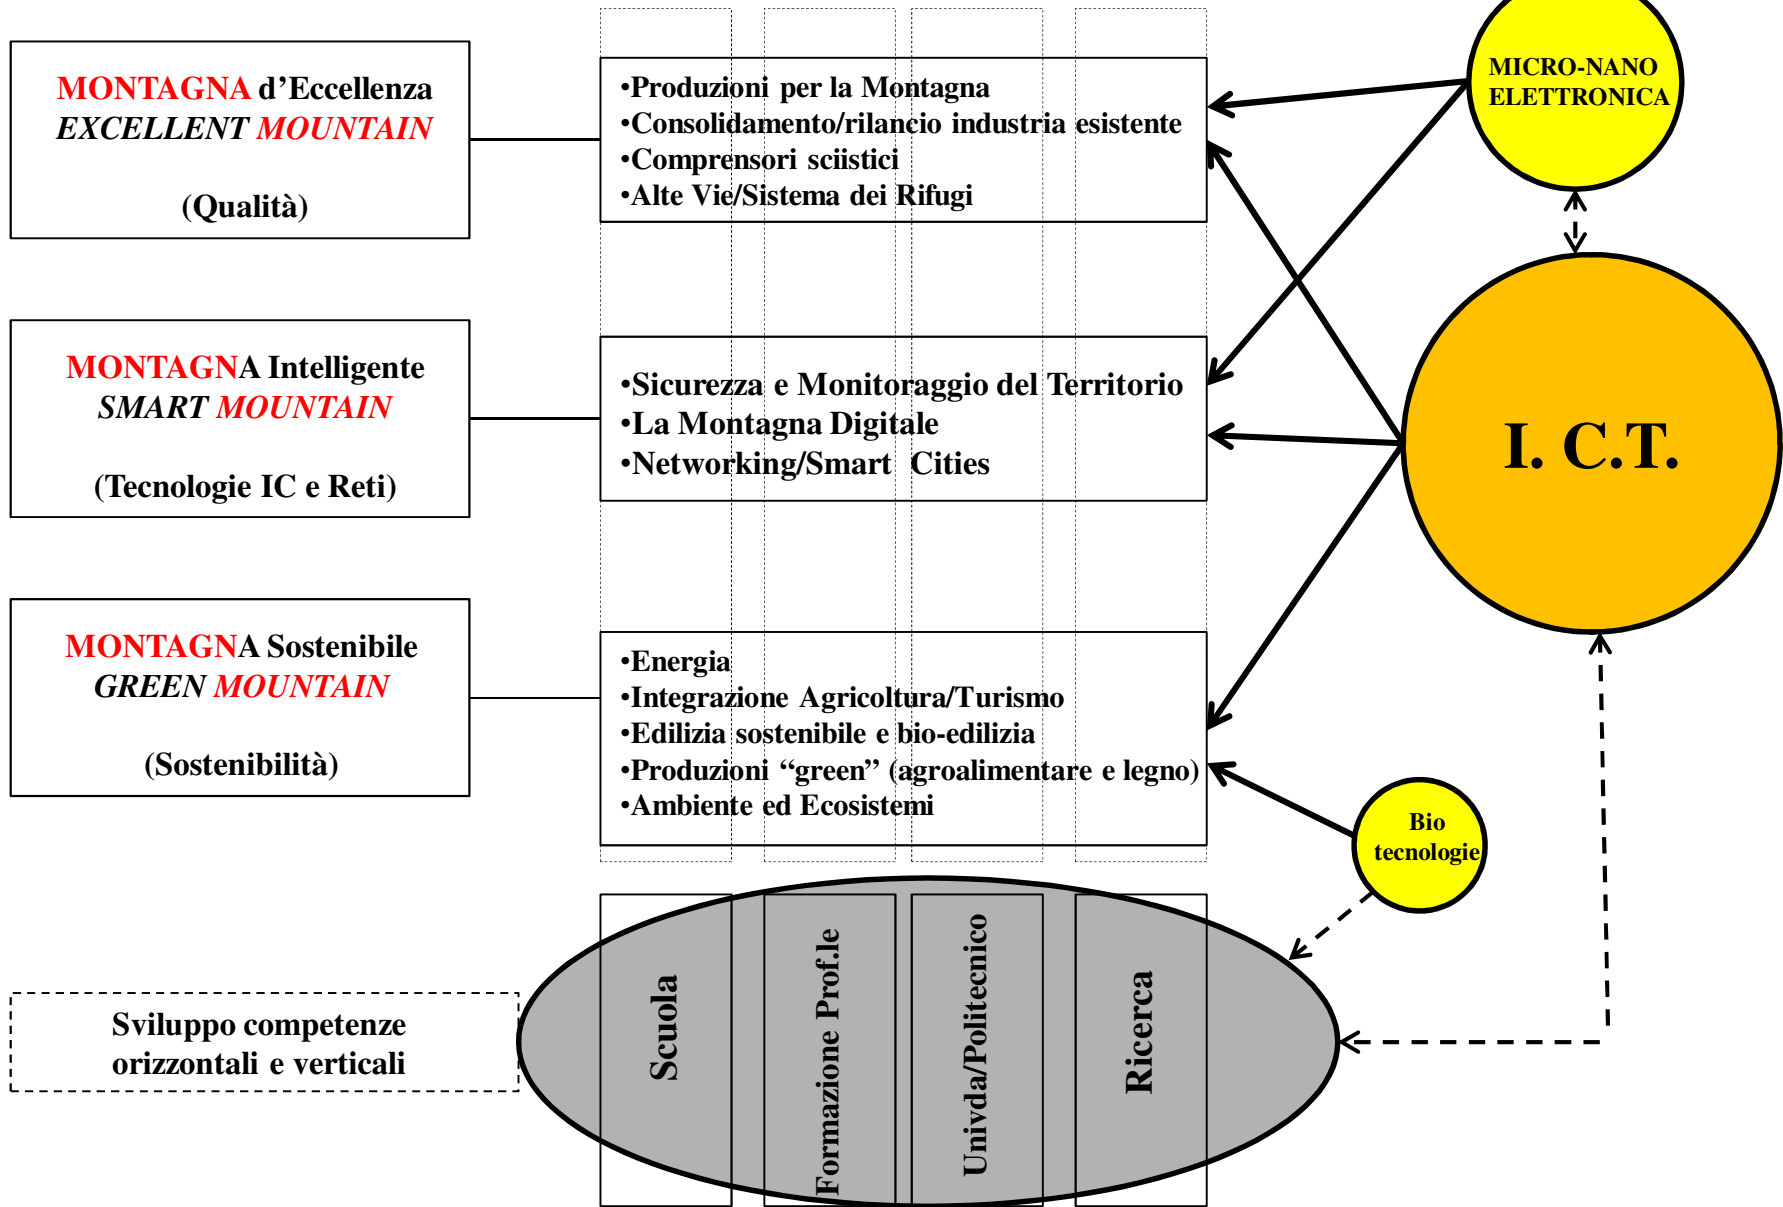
MONTAGNA d'Eccellenza
EXCELLENT MOUNTAIN

(Qualità)

•Produzioni per la Montagna
•Consolidamento/rilancio industria esistente
•Comprensori sciistici
•Alte Vie/Sistema dei Rifugi

MICRO-NANO ELETTRONICA

MONTAGNA Intelligente
SMART MOUNTAIN

(Tecnologie IC e Reti)

•Sicurezza e Monitoraggio del Territorio
•La Montagna Digitale
•Networking/Smart Cities

I. C.T.

MONTAGNA Sostenibile
GREEN MOUNTAIN

(Sostenibilità)

•Energia
•Integrazione Agricoltura/Turismo
•Edilizia sostenibile e bio-edilizia
•Produzioni "green" (agroalimentare e legno)
•Ambiente ed Ecosistemi

Bio tecnologie

Sviluppo competenze orizzontali e verticali

Scuola

Formazione Prof.le

Univda/Politecnico

Ricerca